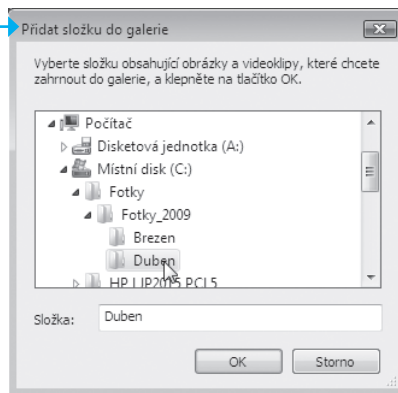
Přidat složku do galerie

Vyberte složku obsahující obrázky a videoklipy, které chcete zahrnout do galerie, a klepněte na tlačítko OK.

Počítač
Disketová jednotka (A:)
Místní disk (C:)
Fotky
Fotky_2009
Brezen
Duben
HP LJP2015 PCL5

Složka: Duben

OK
Storno